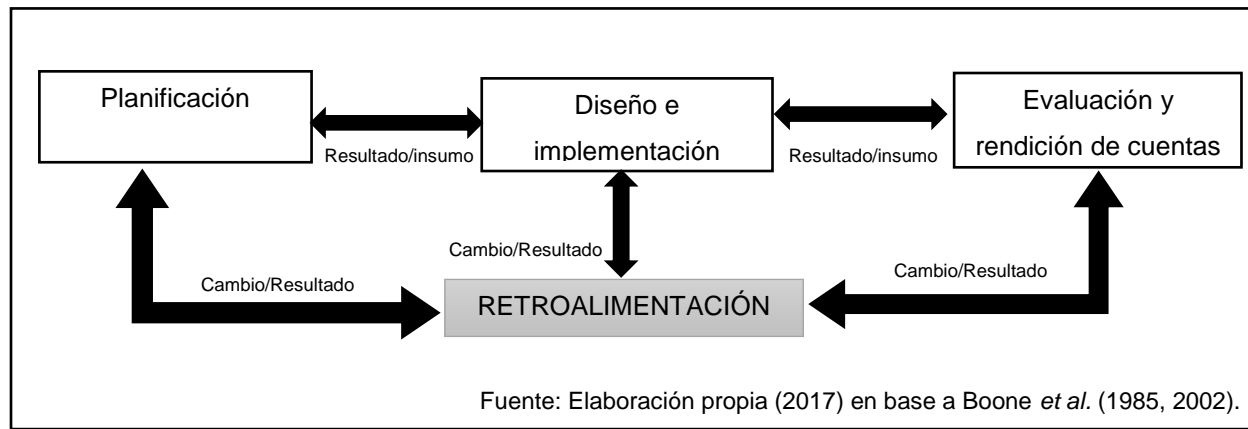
Planificación

Resultado/insumo

Diseño e implementación

Resultado/insumo

Evaluación y rendición de cuentas

Cambio/Resultado

Cambio/Resultado

Cambio/Resultado

RETROALIMENTACIÓN

Fuente: Elaboración propia (2017) en base a Boone *et al.* (1985, 2002).